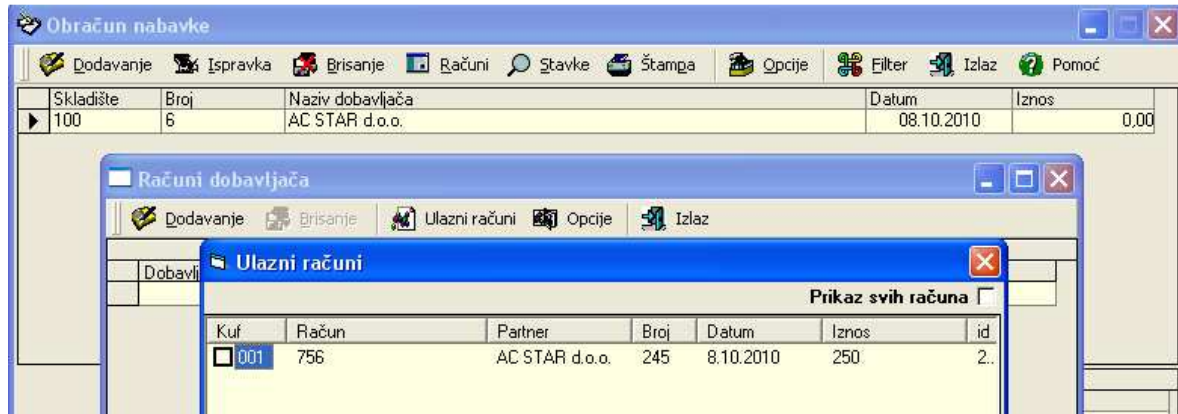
Obračun nabavke

Dodavanje Ispravka Brisanje Računi Stavke Štampa Opcije Filter Izlaz Pomoć

| Skladište | Broj | Naziv dobavljača | Datum | Iznos |
|---|---|---|---|---|
| 100 | 6 | AC STAR d.o.o. | 08.10.2010 | 0,00 |

Računi dobavljača

Dodavanje Brisanje Ulazni računi Opcije Izlaz

Dobavlj

Ulazni računi

Prikaz svih računa

| Kuf | Račun | Partner | Broj | Datum | Iznos | id |
|---|---|---|---|---|---|---|
| 001 | 756 | AC STAR d.o.o. | 245 | 8.10.2010 | 250 | 2.. |